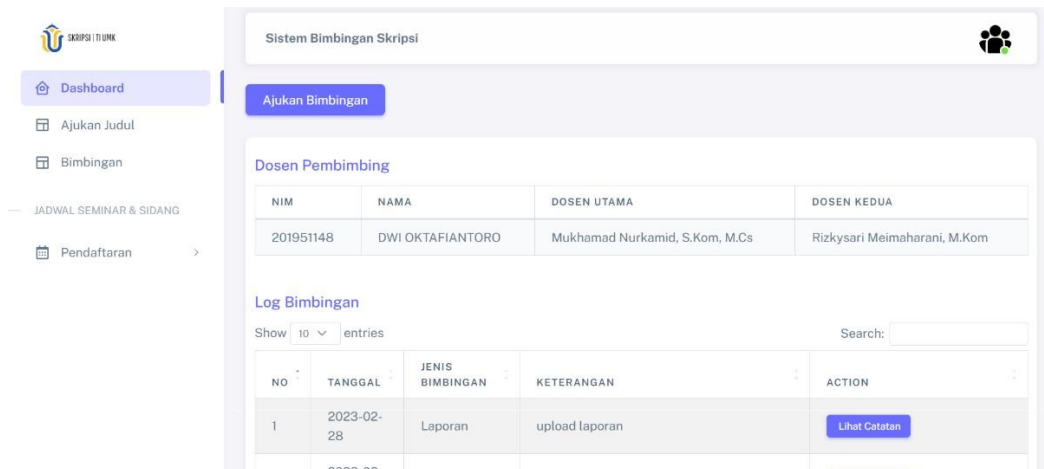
SKRIPSI | TI UMK

Dashboard

Ajukan Judul

Bimbingan

JADWAL SEMINAR & SIDANG

Pendaftaran

Sistem Bimbingan Skripsi

Ajukan Bimbingan

Dosen Pembimbing

| NIM | NAMA | DOSEN UTAMA | DOSEN KEDUA |
|---|---|---|---|
| 201951148 | DWI OKTAFIANTORO | Mukhamad Nurkamid, S.Kom, M.Cs | Rizkysari Meimaharani, M.Kom |

Log Bimbingan

Show 10 entries

Search:

| NO | TANGGAL | JENIS BIMBINGAN | KETERANGAN | ACTION |
|---|---|---|---|---|
| 1 | 2023-02-28 | Laporan | upload laporan | Lihat Catatan |
| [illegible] | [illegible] | | | |